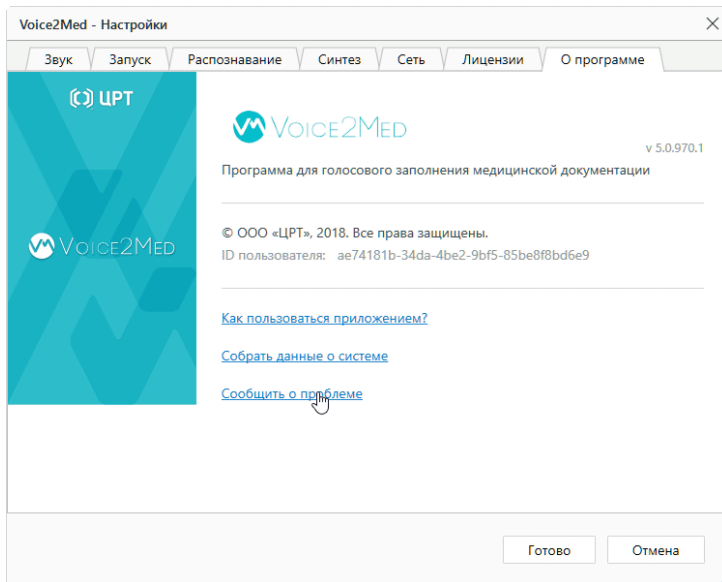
Voice2Med - Настройки

Звук | Запуск | Распознавание | Синтез | Сеть | Лицензии | О программе

ЦРТ

Voice2Med

Voice2Med

v 5.0.970.1

Программа для голосового заполнения медицинской документации

© ООО «ЦРТ», 2018. Все права защищены.

ID пользователя: ae74181b-34da-4be2-9bf5-85be8f8bd6e9

Как пользоваться приложением?

Собрать данные о системе

Сообщить о проблеме

Готово

Отмена